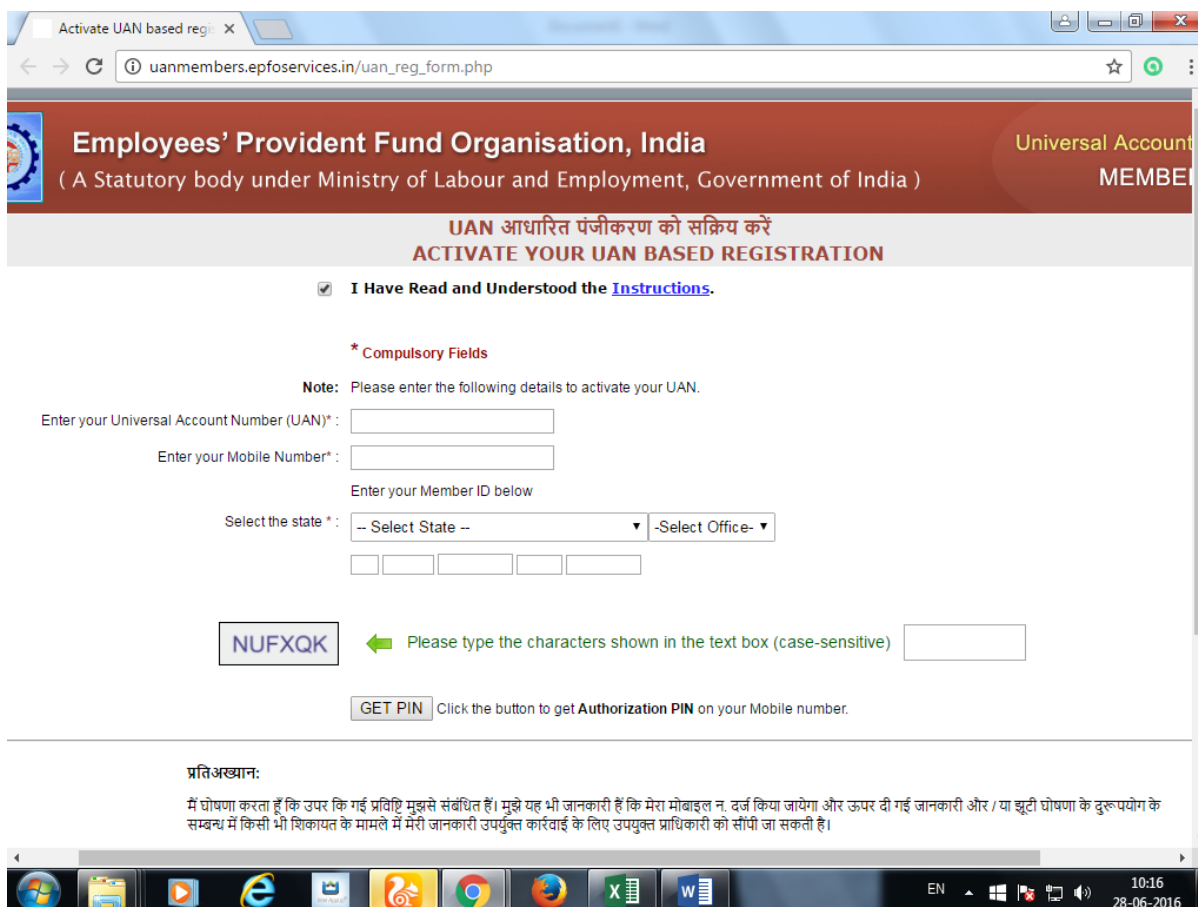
Activate UAN based regi ×

uanmembers.epfoservices.in/uan_reg_form.php

Employees' Provident Fund Organisation, India
( A Statutory body under Ministry of Labour and Employment, Government of India )

Universal Account
MEMBE

UAN आधारित पंजीकरण को सक्रिय करें
ACTIVATE YOUR UAN BASED REGISTRATION

I Have Read and Understood the Instructions.

* Compulsory Fields

Note: Please enter the following details to activate your UAN.

Enter your Universal Account Number (UAN)* :

Enter your Mobile Number* :

Enter your Member ID below

Select the state * : -- Select State -- -Select Office-

NUFXQK Please type the characters shown in the text box (case-sensitive)

GET PIN Click the button to get Authorization PIN on your Mobile number.

प्रतिअख्यान:

मैं घोषणा करता हूँ कि उपर कि गई प्रविष्टि मुझसे संबंधित हैं। मुझे यह भी जानकारी हैं कि मेरा मोबाइल न. दर्ज किया जायेगा और ऊपर दी गई जानकारी और / या झूटी घोषणा के दुरूपयोग के सम्बन्ध में किसी भी शिकायत के मामले में मेरी जानकारी उपर्युक्त कारवाई के लिए उपयुक्त प्राधिकारी को सौंपी जा सकती है।

EN 10:16 28-06-2016